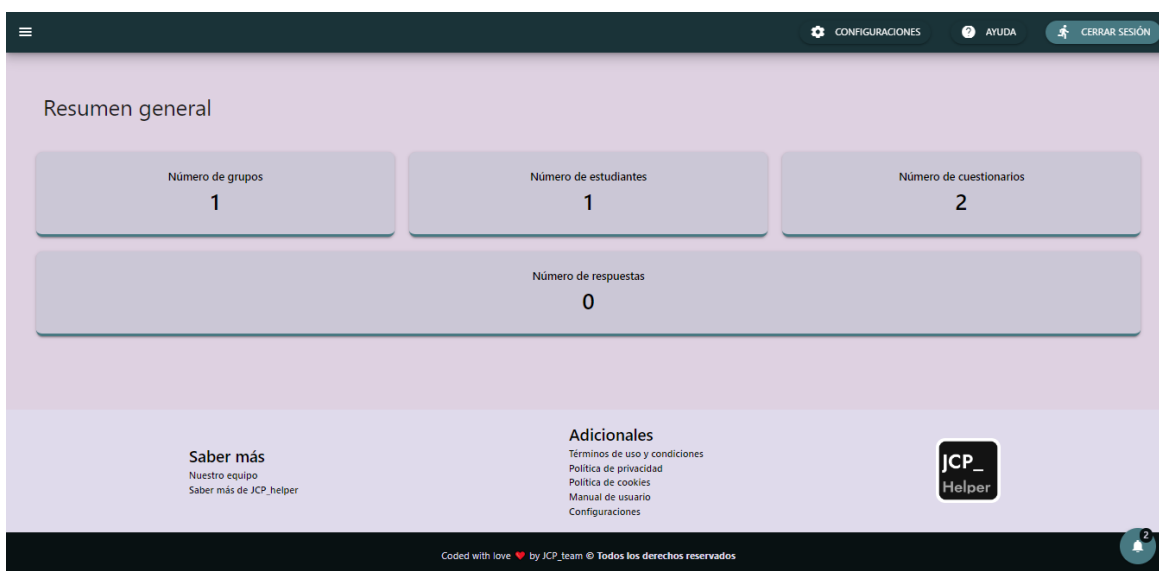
CONFIGURACIONES AYUDA CERRAR SESIÓN

Resumen general

Número de grupos
1

Número de estudiantes
1

Número de cuestionarios
2

Número de respuestas
0

Saber más
Nuestro equipo
Saber más de JCP_helper

Adicionales
Términos de uso y condiciones
Política de privacidad
Política de cookies
Manual de usuario
Configuraciones

JCP_
Helper

Coded with love ❤ by JCP_team © Todos los derechos reservados

2